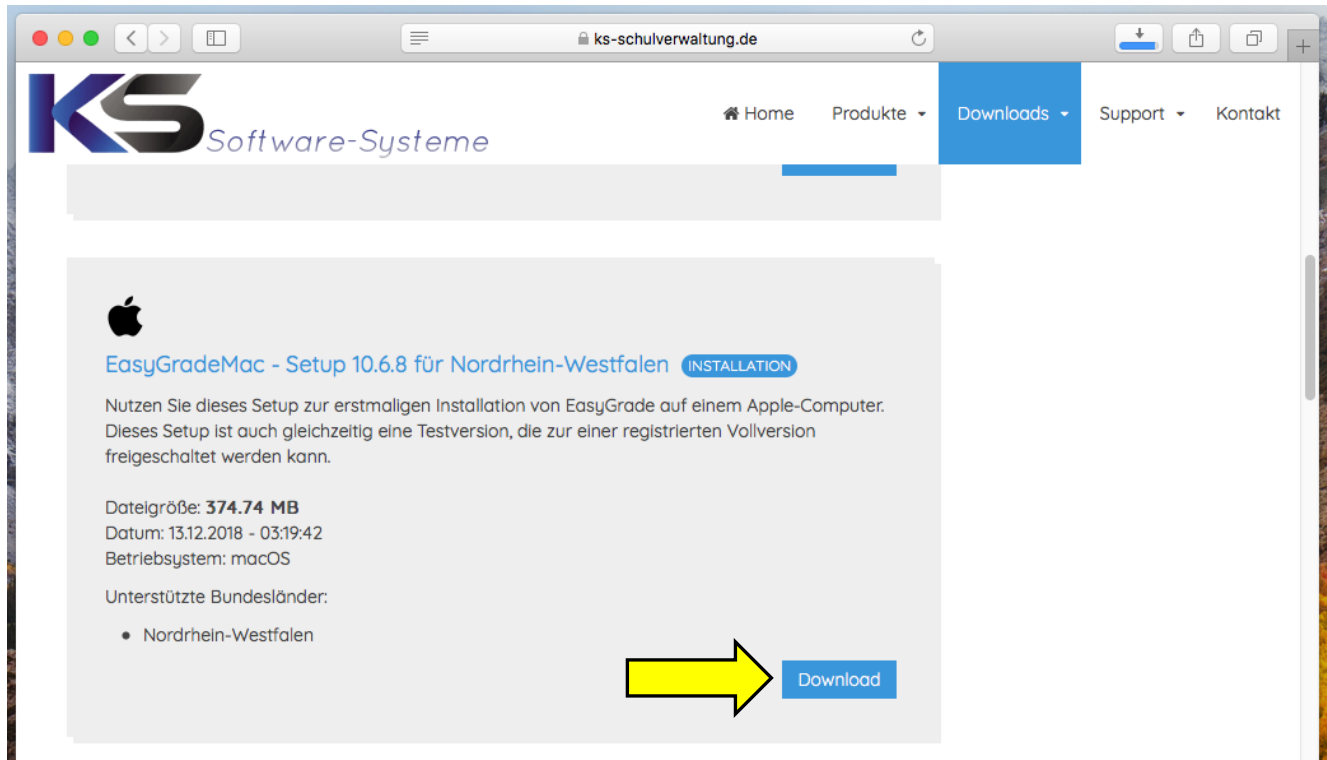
ks-schulverwaltung.de

KS Software-Systeme

Home Produkte Downloads Support Kontakt

EasyGradeMac - Setup 10.6.8 für Nordrhein-Westfalen INSTALLATION

Nutzen Sie dieses Setup zur erstmaligen Installation von EasyGrade auf einem Apple-Computer. Dieses Setup ist auch gleichzeitig eine Testversion, die zur einer registrierten Vollversion freigeschaltet werden kann.

Dateigröße: **374.74 MB**
Datum: 13.12.2018 - 03:19:42
Betriebsystem: macOS

Unterstützte Bundesländer:

- Nordrhein-Westfalen

Download